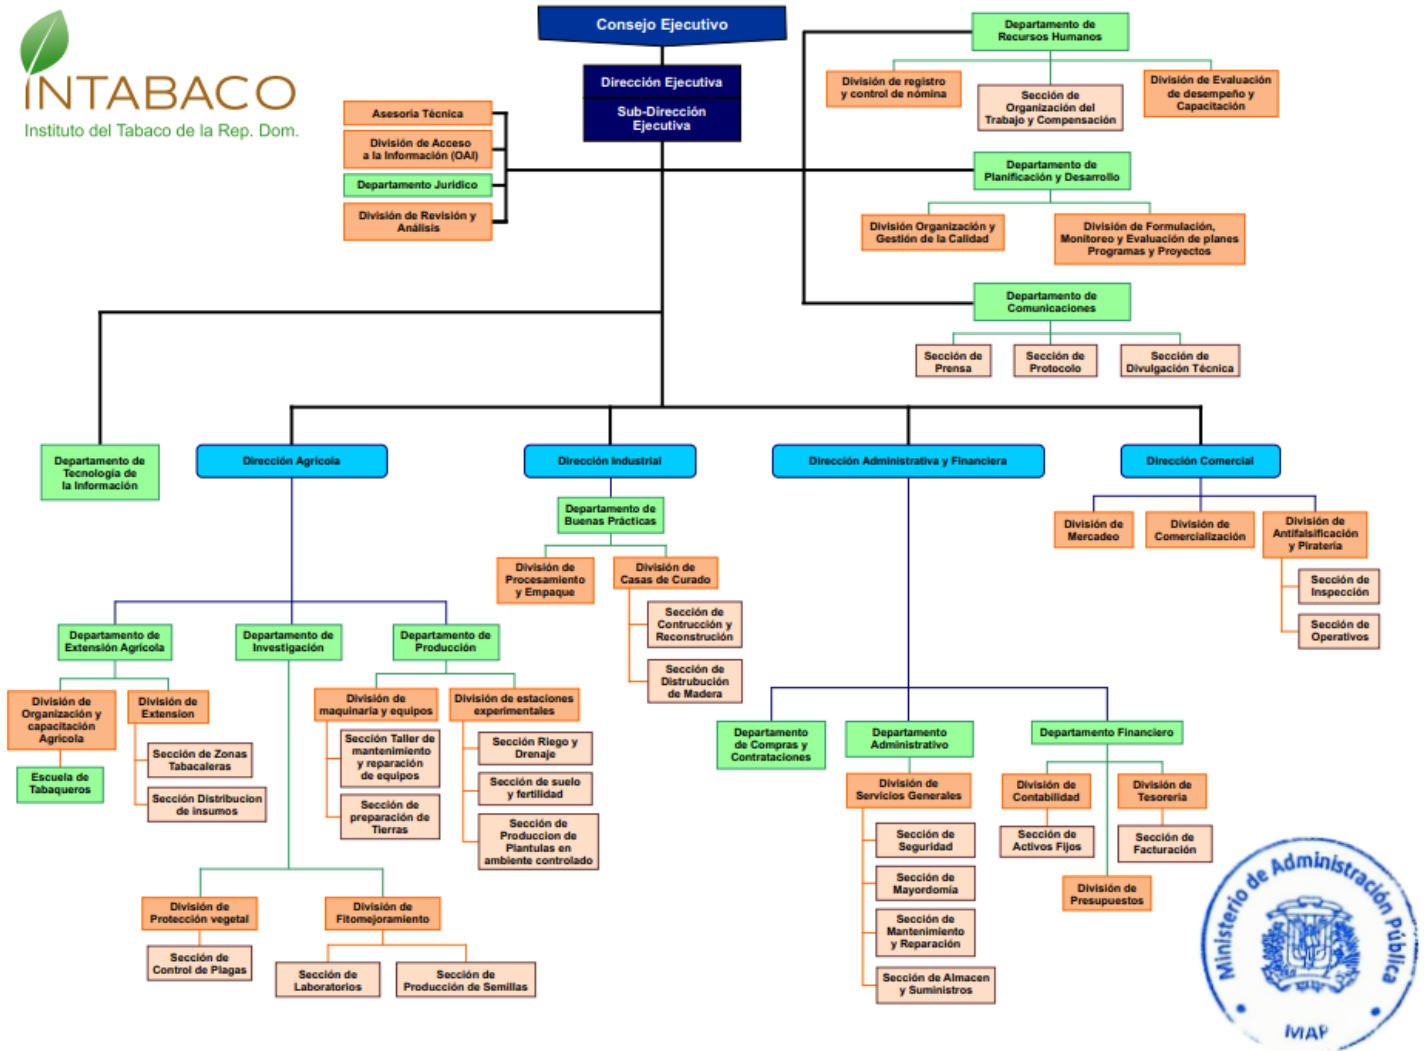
INTABACO
Instituto del Tabaco de la Rep. Dom.

Consejo Ejecutivo

Dirección Ejecutiva

Sub-Dirección Ejecutiva

Asesoría Técnica

División de Acceso a la Información (OAI)

Departamento Jurídico

División de Revisión y Análisis

Departamento de Recursos Humanos

División de registro y control de nómina

Sección de Organización del Trabajo y Compensación

División de Evaluación de desempeño y Capacitación

Departamento de Planificación y Desarrollo

División Organización y Gestión de la Calidad

División de Formulación, Monitoreo y Evaluación de planes Programas y Proyectos

Departamento de Comunicaciones

Sección de Prensa

Sección de Protocolo

Sección de Divulgación Técnica

Departamento de Tecnología de la Información

Dirección Agrícola

Dirección Industrial

Dirección Administrativa y Financiera

Dirección Comercial

Departamento de Buenas Prácticas

División de Procesamiento y Empaque

División de Casas de Curado

Sección de Contrucción y Reconstrucción

Sección de Distrubución de Madera

División de Mercadeo

División de Comercialización

División de Antifalsificación y Pirateria

Sección de Inspección

Sección de Operativos

Departamento de Extensión Agrícola

Departamento de Investigación

Departamento de Producción

División de Organización y capacitación Agrícola

División de Extension

Escuela de Tabaqueros

Sección de Zonas Tabacaleras

Sección Distribucion de insumos

División de maquinaria y equipos

División de estaciones experimentales

Sección Taller de mantenimiento y reparación de equipos

Sección de preparación de Tierras

Sección Riego y Drenaje

Sección de suelo y fertilidad

Sección de Produccion de Plantulas en ambiente controlado

División de Protección vegetal

División de Fitomejoramiento

Sección de Control de Plagas

Sección de Laboratorios

Sección de Producción de Semillas

Departamento de Compras y Contrataciones

Departamento Administrativo

Departamento Financiero

División de Servicios Generales

Sección de Seguridad

Sección de Mayordomía

Sección de Mantenimiento y Reparación

Sección de Almacen y Suministros

División de Contabilidad

División de Tesorería

Sección de Activos Fijos

Sección de Facturación

División de Presupuestos

Ministerio de Administración Pública
MAP